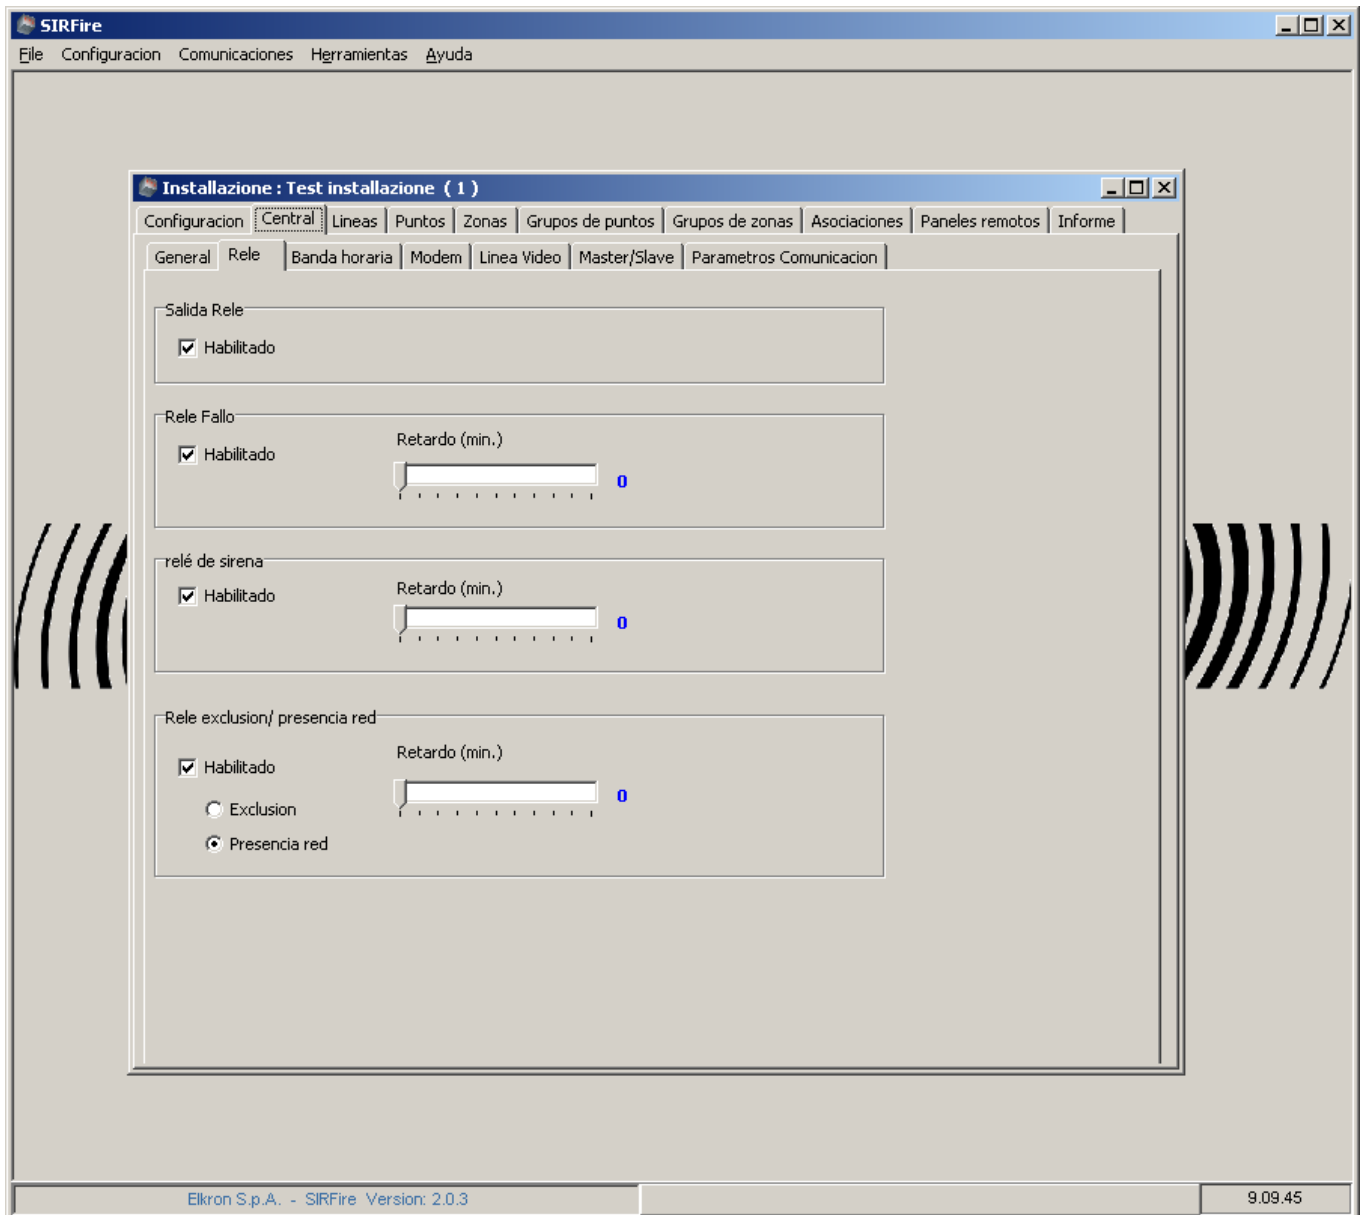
SIRFire

File Configuracion Comunicaciones Herramientas Ayuda

Installazione : Test installazione ( 1 )

Configuracion | Central | Lineas | Puntos | Zonas | Grupos de puntos | Grupos de zonas | Asociaciones | Paneles remotos | Informe

General | Rele | Banda horaria | Modem | Linea Video | Master/Slave | Parametros Comunicacion

Salida Rele

Habilitado

Rele Fallo

Habilitado

Retardo (min.)

0

relé de sirena

Habilitado

Retardo (min.)

0

Rele exclusion/ presencia red

Habilitado

Retardo (min.)

0

Exclusion

Presencia red

Elkron S.p.A. - SIRFire Version: 2.0.3

9.09.45